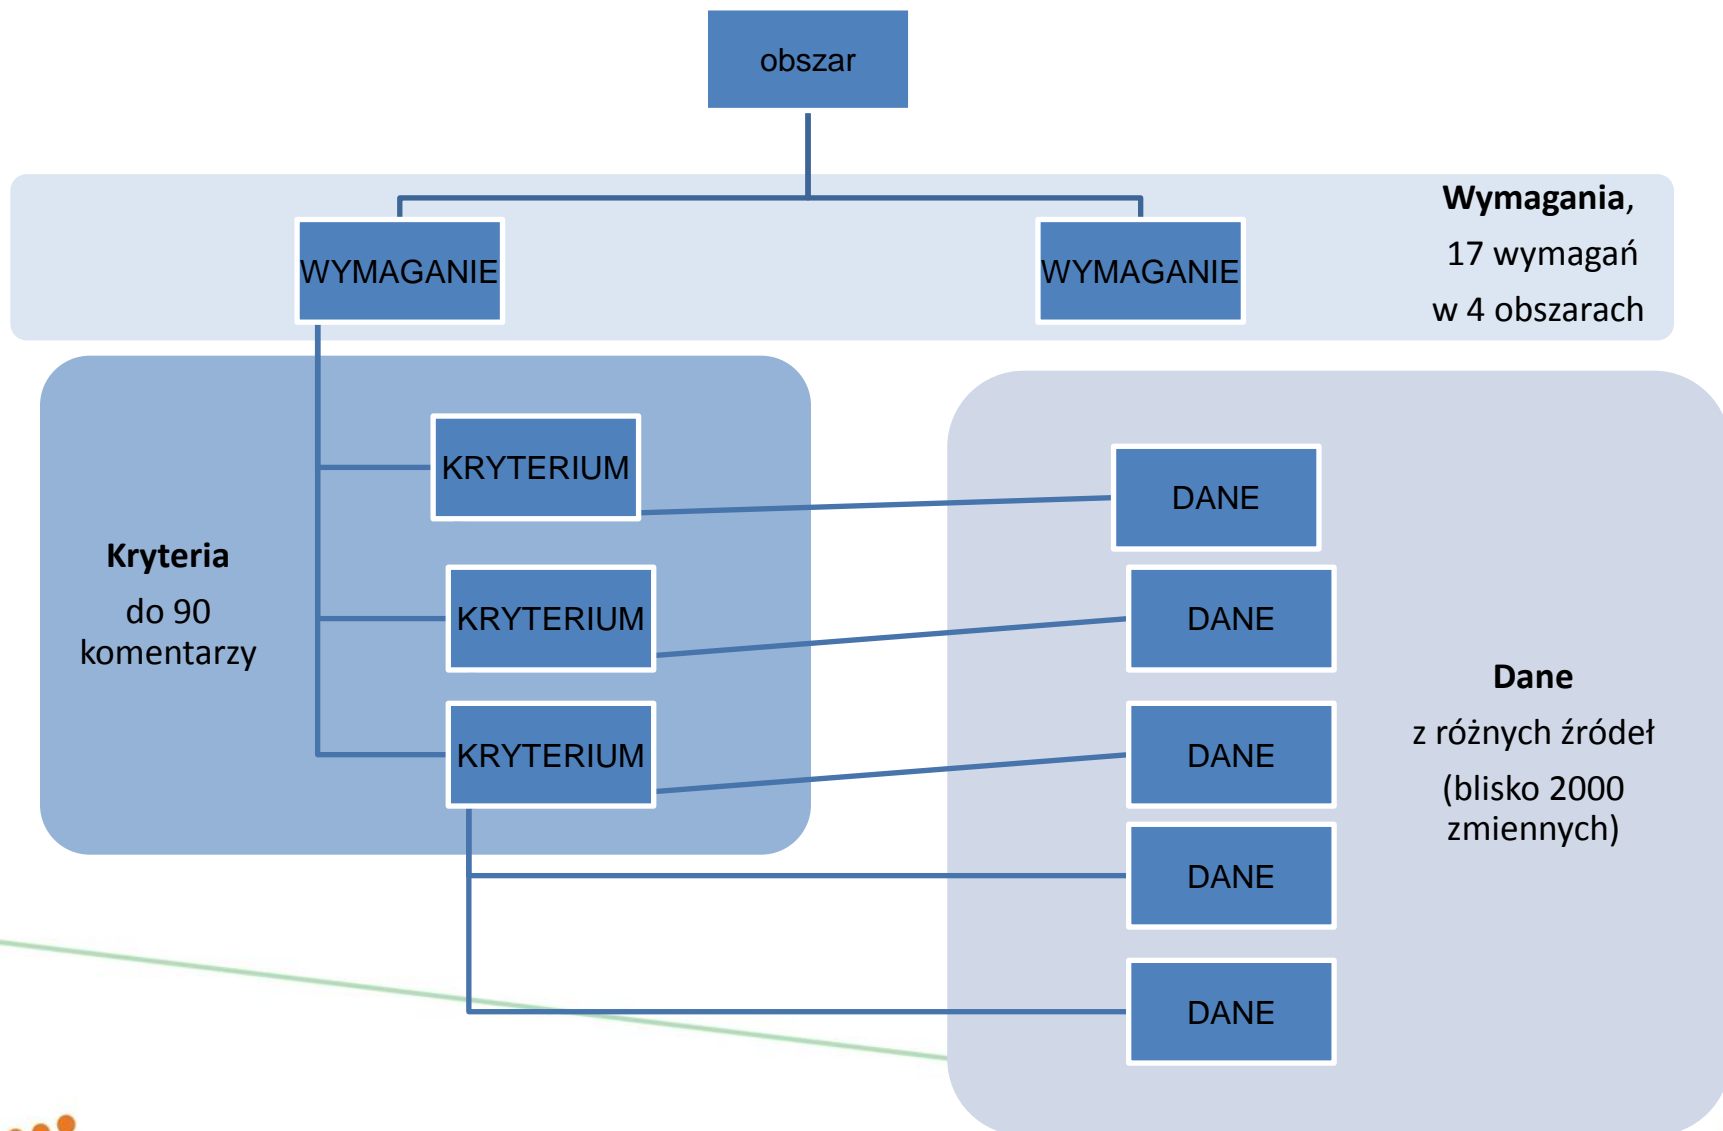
obszar

WYMAGANIE

WYMAGANIE

**Wymagania**, 17 wymagań w 4 obszarach

KRYTERIUM

KRYTERIUM

KRYTERIUM

**Kryteria** do 90 komentarzy

DANE

DANE

DANE

DANE

DANE

**Dane** z różnych źródeł (blisko 2000 zmiennych)